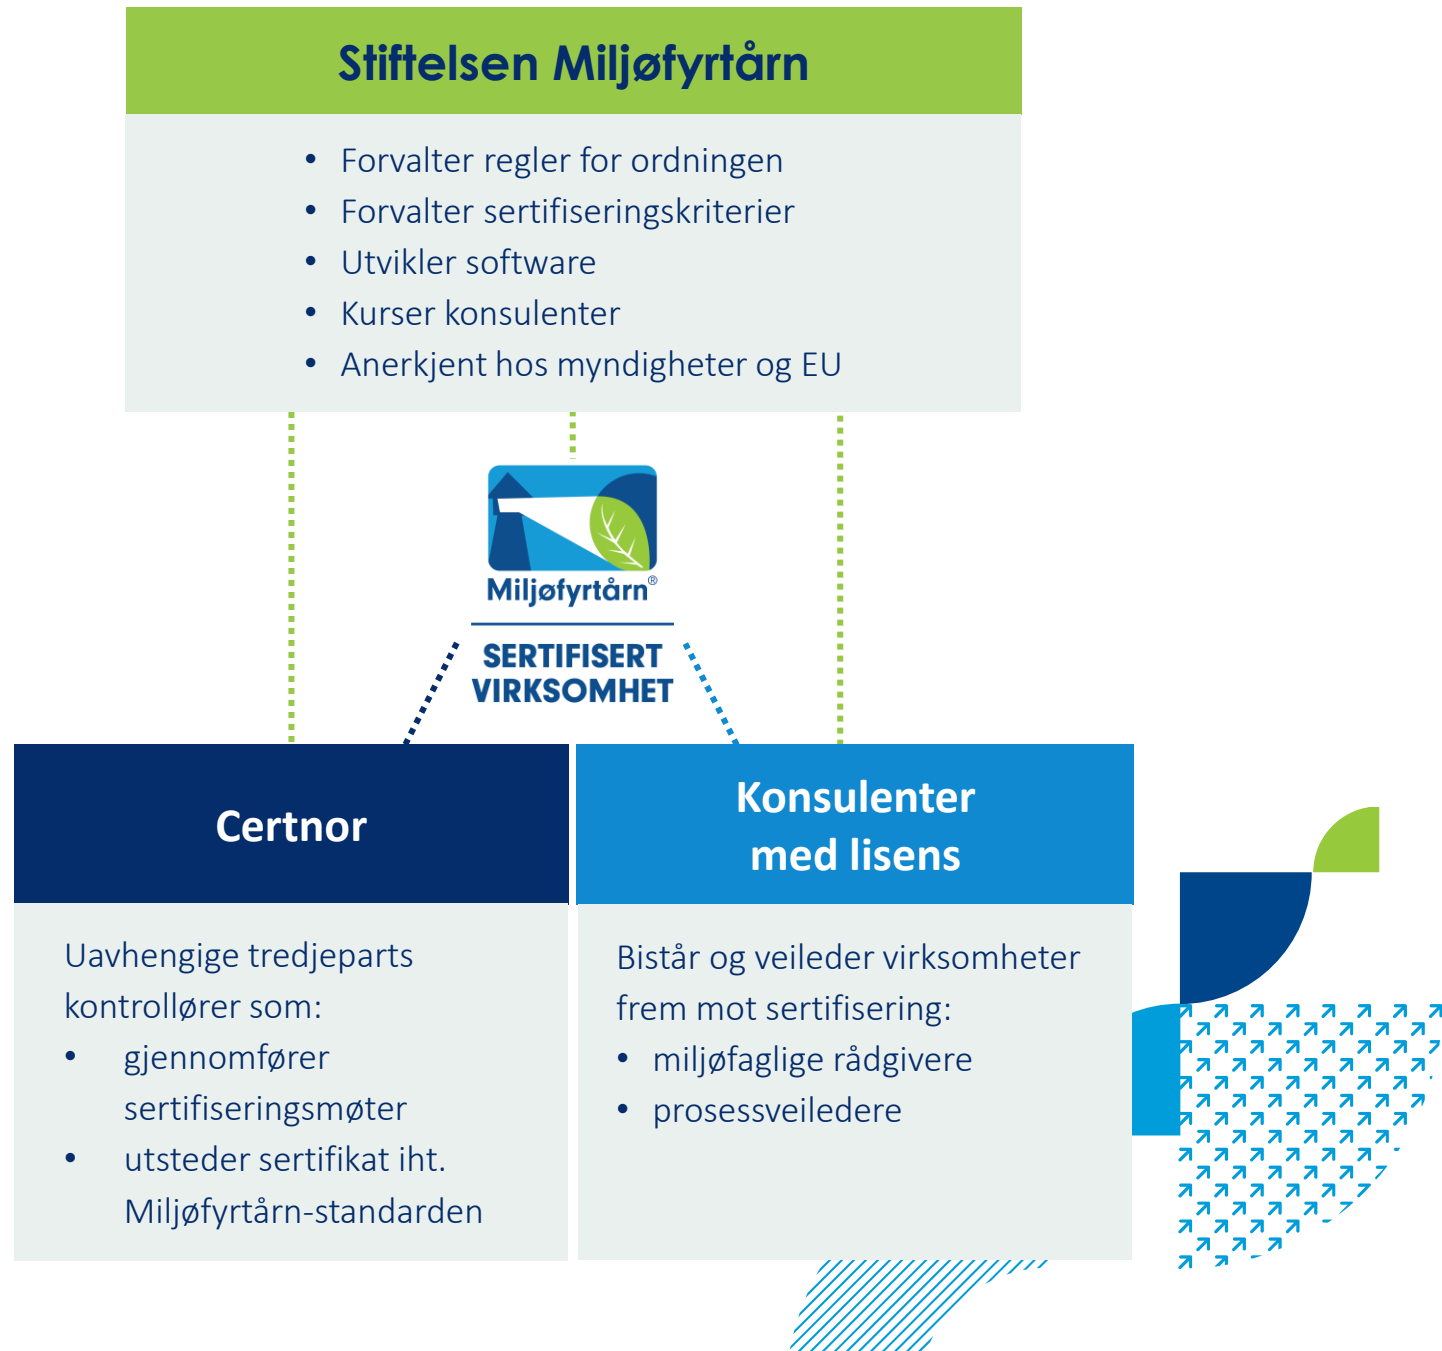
Stiftelsen Miljøfyrtårn

- Forvalter regler for ordningen
- Forvalter sertifiseringskriterier
- Utvikler software
- Kurser konsulenter
- Anerkjent hos myndigheter og EU

Miljøfyrtårn®

SERTIFISERT VIRKSOMHET

Certnor

Uavhengige tredjeparts kontrollører som:
- gjennomfører sertifiseringsmøter
- utsteder sertifikat iht. Miljøfyrtårn-standarden

Konsulenter med lisens

Bistår og veileder virksomheter frem mot sertifisering:
- miljøfaglige rådgivere
- prosessveiledere